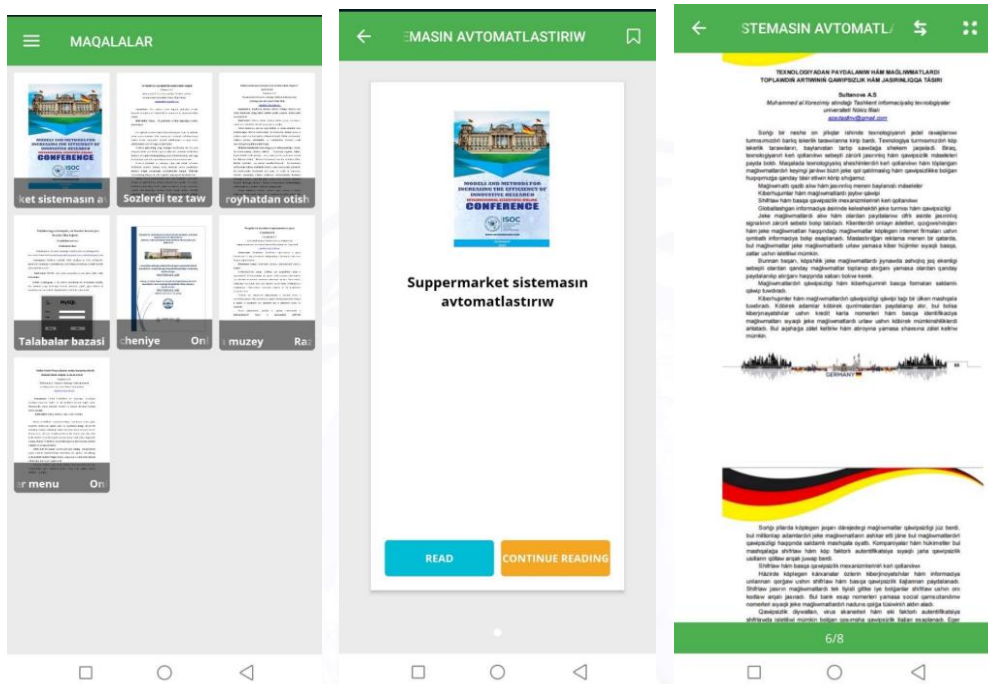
MAQALALAR

MODELS AND METHODS FOR INCREASING THE EFFICIENCY OF INNOVATIVE RESEARCH
CONFERENCE
ISOC

ket sistemasin a

Sozlerdi tez taw

royhatdan otish

MySQL

Talabalar bazasi

cheniye

Onl

muzey

Raz

r menu

On

ЕMASIN AVTOMATLASTIRIW

MODELS AND METHODS FOR INCREASING THE EFFICIENCY OF INNOVATIVE RESEARCH
CONFERENCE
ISOC

Suppermarket sistemasin avtomatlastiriw

READ

CONTINUE READING

STEMASIN AVTOMATL

TEXNOLOGIYADAN PAYDALANIW HÁM MAĞLIWMATLARDI TOPLAWDIŃ ARTIWINIŃ QAWIPSIZLIK HÁM JASIRINLIQQA TÁSIRI

Sultanova A.S

Muhammad al-Xorazmiy atindagi Tashkent informaciyaliq texnologiyalar universiteti Nókis filiali

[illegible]@gmail.com

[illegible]

Maǵlıwmatlıq qadıǵalıw hám jasırınlıq menen baylanıslı máseleler

Kiberhujimler hám maǵlıwmatlardıń jıylıwı qáwipi

Shifrlaw hám basqa qáwipsizlik mexanizmleriniń keń qollanılıwı

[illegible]

GERMANY

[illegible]

6/8